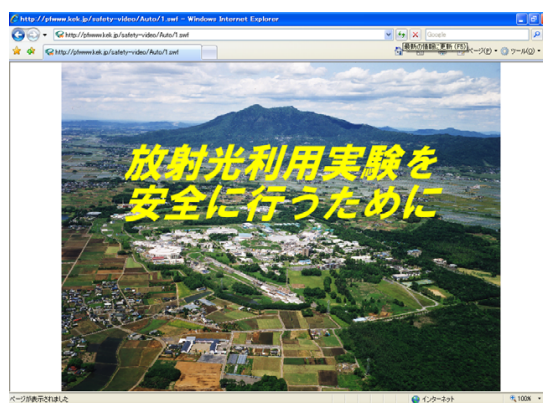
http://pfwww.kek.jp/safety-video/Auto/1.swf - Windows Internet Explorer
http://pfwww.kek.jp/safety-video/Auto/1.swf
Google
http://pfwww.kek.jp/safety-video/Auto/1.swf
最新の情報に更新 (F5)
ページ(P) ツール(O)

放射光利用実験を
安全に行うために

ページが表示されました
インターネット
100%